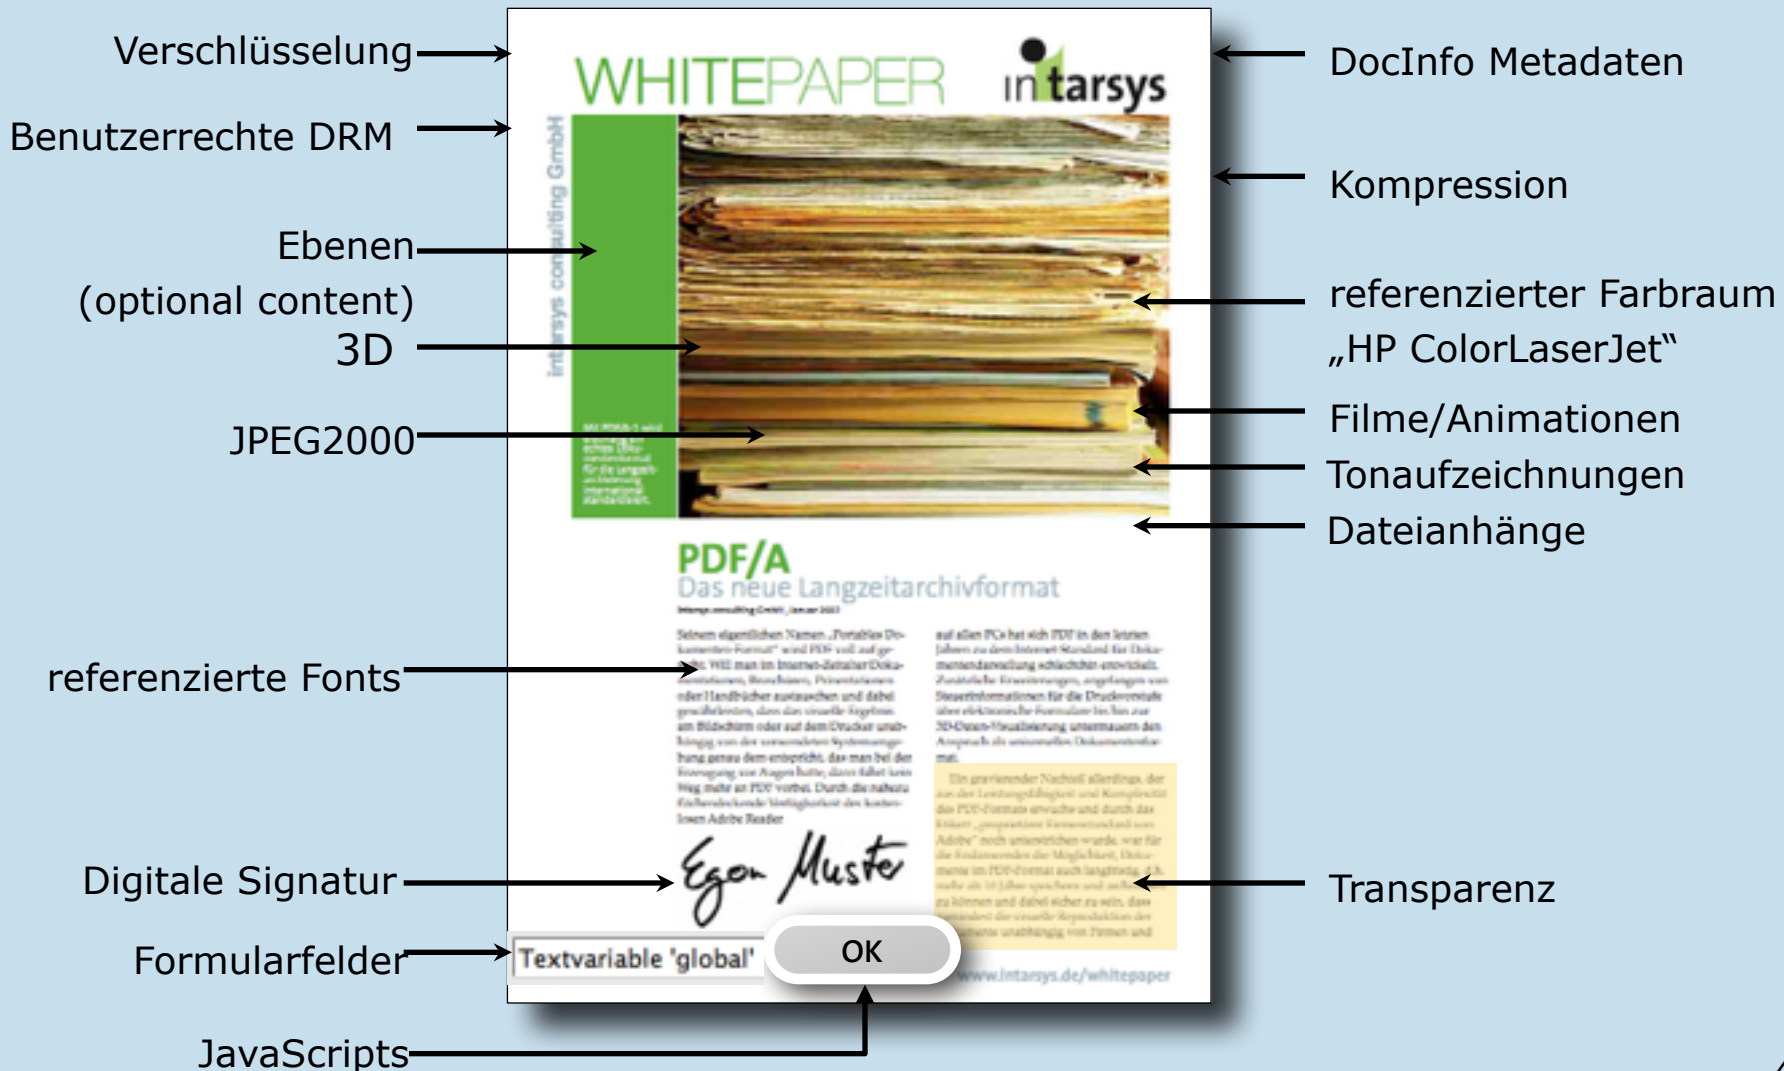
Verschlüsselung

Benutzerrechte DRM

Ebenen
(optional content)

3D

JPEG2000

WHITEPAPER

intarsys

intarsys consulting GmbH

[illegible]

DocInfo Metadaten

Kompression

referenzierter Farbraum „HP ColorLaserJet"

Filme/Animationen

Tonaufzeichnungen

Dateianhänge

PDF/A
Das neue Langzeitarchivformat

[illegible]

referenzierte Fonts

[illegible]

Digitale Signatur

Egon Muste

Transparenz

Formularfelder

Textvariable 'global'

OK

www.intarsys.de/whitepaper

JavaScripts